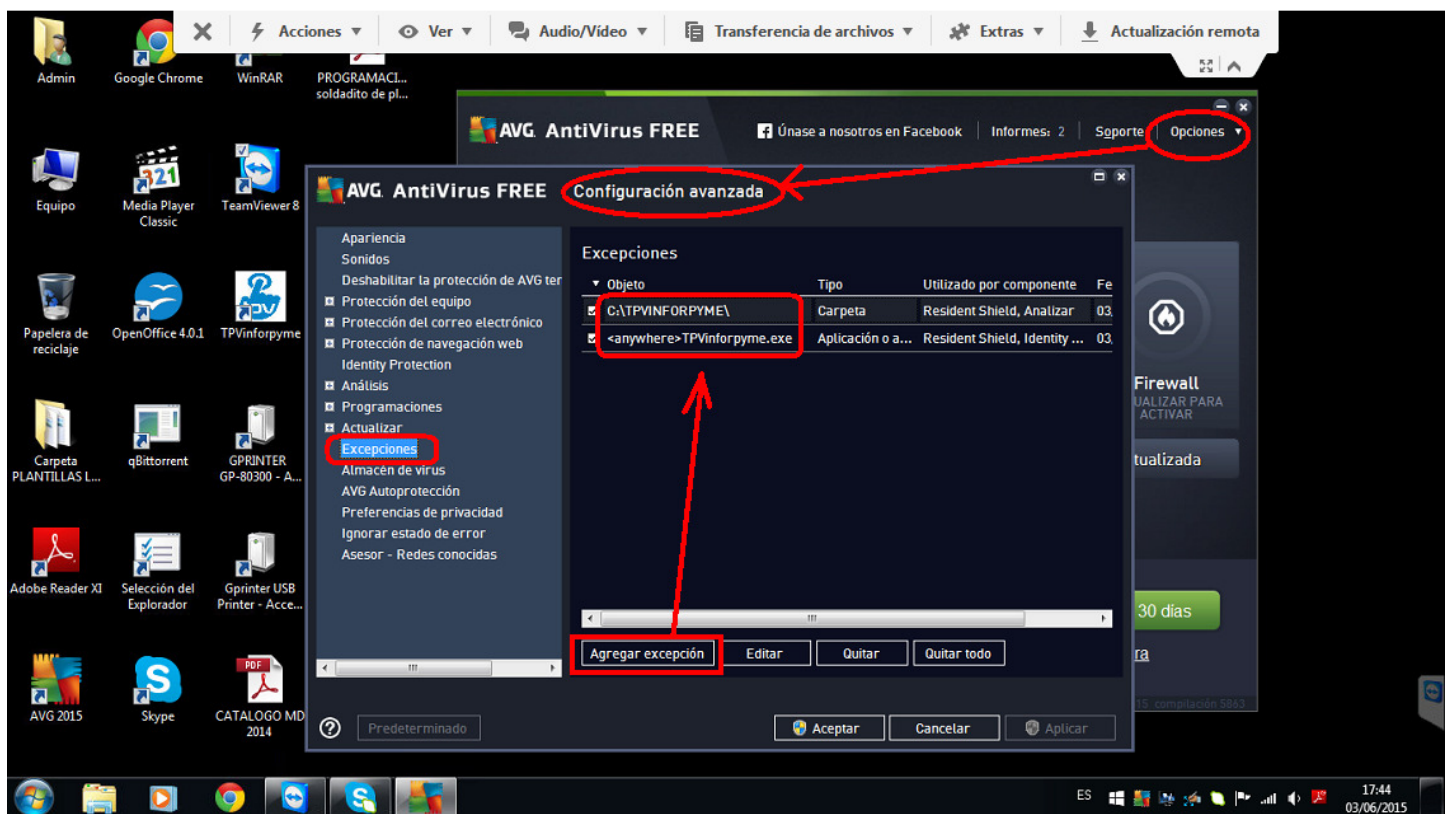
Acciones ▼ Ver ▼ Audio/Vídeo ▼ Transferencia de archivos ▼ Extras ▼ Actualización remota

Admin
Google Chrome
WinRAR
PROGRAMACI... soldadito de pl...
Equipo
Media Player Classic
TeamViewer 8
Papelera de reciclaje
OpenOffice 4.0.1
TPVinforpyme
Carpeta PLANTILLAS L...
qBittorrent
GPRINTER GP-80300 - A...
Adobe Reader XI
Selección del Explorador
Gprinter USB Printer - Acce...
AVG 2015
Skype
CATALOGO MD 2014

AVG. AntiVirus FREE
Únase a nosotros en Facebook Informes: 2 Soporte Opciones ▼

AVG. AntiVirus FREE Configuración avanzada

Apariencia
Sonidos
Deshabilitar la protección de AVG ter
Protección del equipo
Protección del correo electrónico
Protección de navegación web
Identity Protection
Análisis
Programaciones
Actualizar
Excepciones
Almacén de virus
AVG Autoprotección
Preferencias de privacidad
Ignorar estado de error
Asesor - Redes conocidas

Excepciones

| Objeto | Tipo | Utilizado por componente | Fe |
|---|---|---|---|
| C:\TPVINFORPYME\ | Carpeta | Resident Shield, Analizar | 03, |
| <anywhere>TPVinforpyme.exe | Aplicación o a... | Resident Shield, Identity ... | 03, |

Agregar excepción Editar Quitar Quitar todo

Predeterminado
Aceptar Cancelar Aplicar

Firewall
UALIZAR PARA ACTIVAR
tualizada
30 días
ra
15 compilación 5863

ES
17:44
03/06/2015